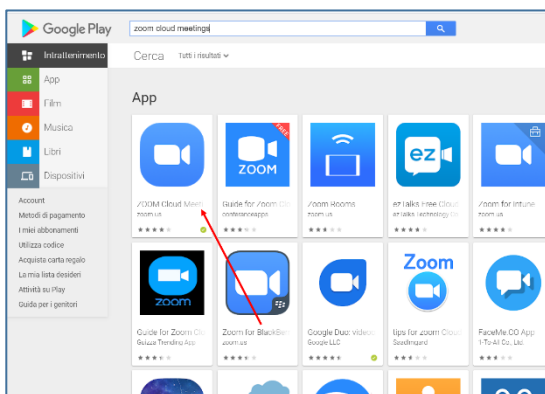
Google Play

zoom cloud meetings

Intrattenimento

App

Film

Musica

Libri

Dispositivi

Account

Metodi di pagamento

I miei abbonamenti

Utilizza codice

Acquista carta regalo

La mia lista desideri

Attività su Play

Guida per i genitori

Cerca

Tutti i risultati

App

ZOOM Cloud Meeti
zoom.us

ZOOM

FREE

Guide for Zoom Cl
contexteapps

Zoom Rooms
zoom.us

ez

ez Talks Free Cloud
ez Talks Technology Co

Zoom for Intune
zoom.us

zoom

Guide for Zoom Cl
Galaxia Trending App

Zoom for BlackBer
zoom.us

Google Duo: videoc
Google LLC

Zoom

tips for zoom Cloud
Seadmguard

FaceMe.CO App
1-To-All Co., Ltd